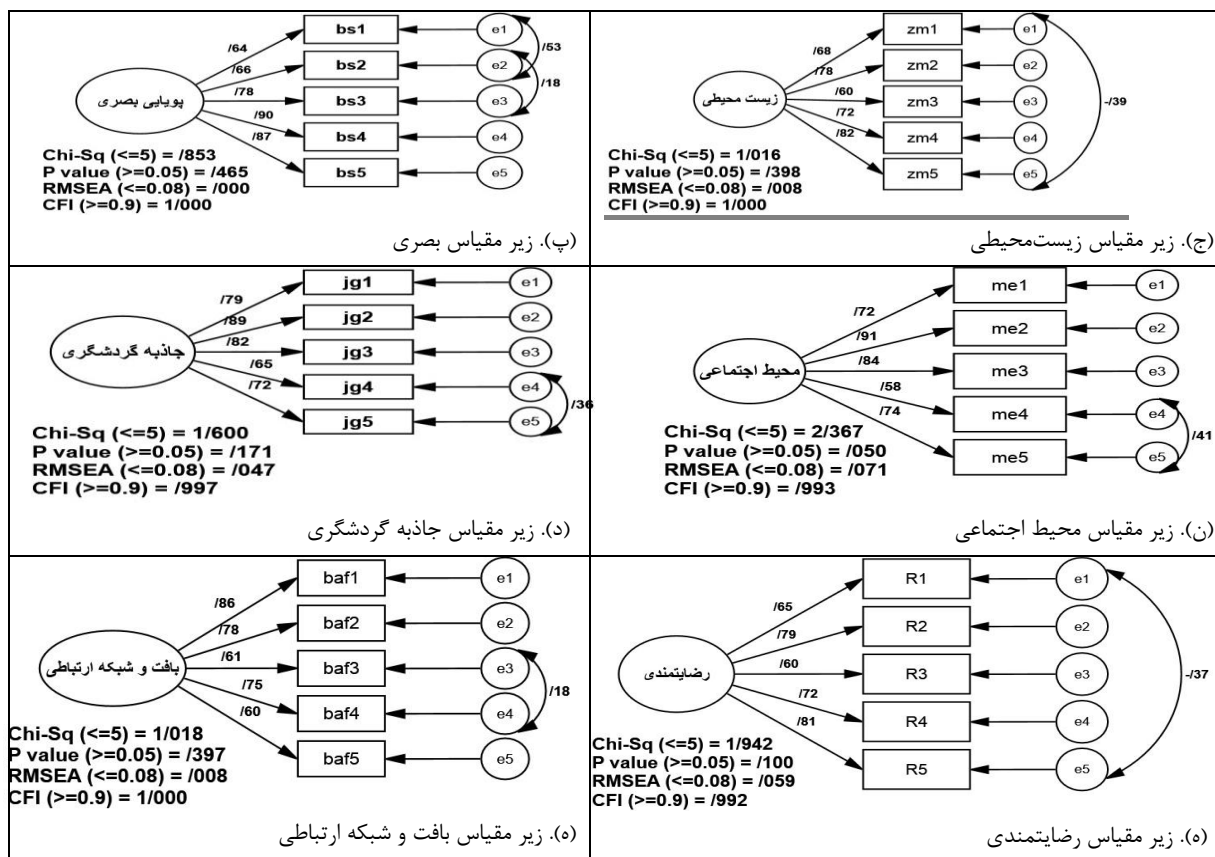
(ج). زیر مقیاس زیست‌محیطی

زیست محیطی

/68
/78
/60
/72
/82

zm1
zm2
zm3
zm4
zm5

e1
e2
e3
e4
e5

-/39

Chi-Sq (<=5) = 1/016
P value (>=0.05) = /398
RMSEA (<=0.08) = /008
CFI (>=0.9) = 1/000

(پ). زیر مقیاس بصری

پویایی بصری

/64
/66
/78
/90
/87

bs1
bs2
bs3
bs4
bs5

e1
e2
e3
e4
e5

/53
/18

Chi-Sq (<=5) = /853
P value (>=0.05) = /465
RMSEA (<=0.08) = /000
CFI (>=0.9) = 1/000

(ن). زیر مقیاس محیط اجتماعی

محیط اجتماعی

/72
/91
/84
/58
/74

me1
me2
me3
me4
me5

e1
e2
e3
e4
e5

/41

Chi-Sq (<=5) = 2/367
P value (>=0.05) = /050
RMSEA (<=0.08) = /071
CFI (>=0.9) = /993

(د). زیر مقیاس جاذبه گردشگری

جاذبه گردشگری

/79
/89
/82
/65
/72

jg1
jg2
jg3
jg4
jg5

e1
e2
e3
e4
e5

/36

Chi-Sq (<=5) = 1/600
P value (>=0.05) = /171
RMSEA (<=0.08) = /047
CFI (>=0.9) = /997

(ه). زیر مقیاس رضایتمندی

رضایتمندی

/65
/79
/60
/72
/81

R1
R2
R3
R4
R5

e1
e2
e3
e4
e5

-/37

Chi-Sq (<=5) = 1/942
P value (>=0.05) = /100
RMSEA (<=0.08) = /059
CFI (>=0.9) = /992

(ه). زیر مقیاس بافت و شبکه ارتباطی

بافت و شبکه ارتباطی

/86
/78
/61
/75
/60

baf1
baf2
baf3
baf4
baf5

e1
e2
e3
e4
e5

/18

Chi-Sq (<=5) = 1/018
P value (>=0.05) = /397
RMSEA (<=0.08) = /008
CFI (>=0.9) = 1/000